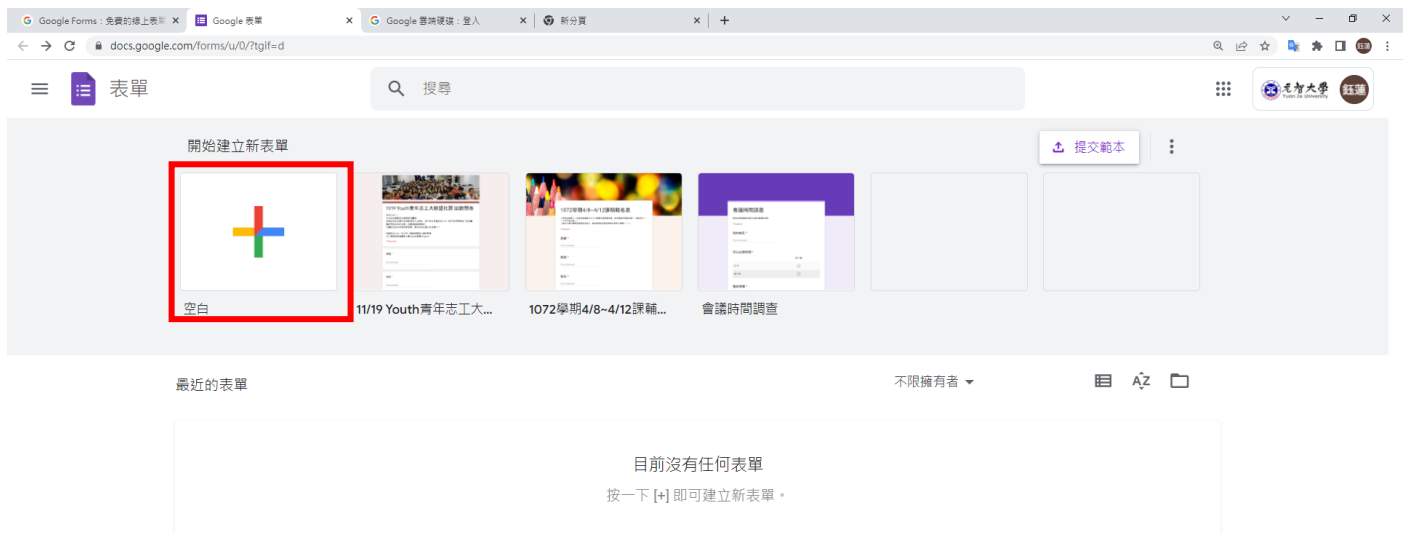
Google Forms：免費的線上表單 ×
Google 表單 ×
Google 雲端硬碟：登入 ×
新分頁 ×
+

docs.google.com/forms/u/0/?tgif=d

表單

搜尋

元智大學 Yuan Ze University

開始建立新表單

提交範本

空白

11/19 Youth青年志工大...

1072學期4/8~4/12課輔...

會議時間調查

最近的表單

不限擁有者

目前沒有任何表單

按一下 [+] 即可建立新表單。